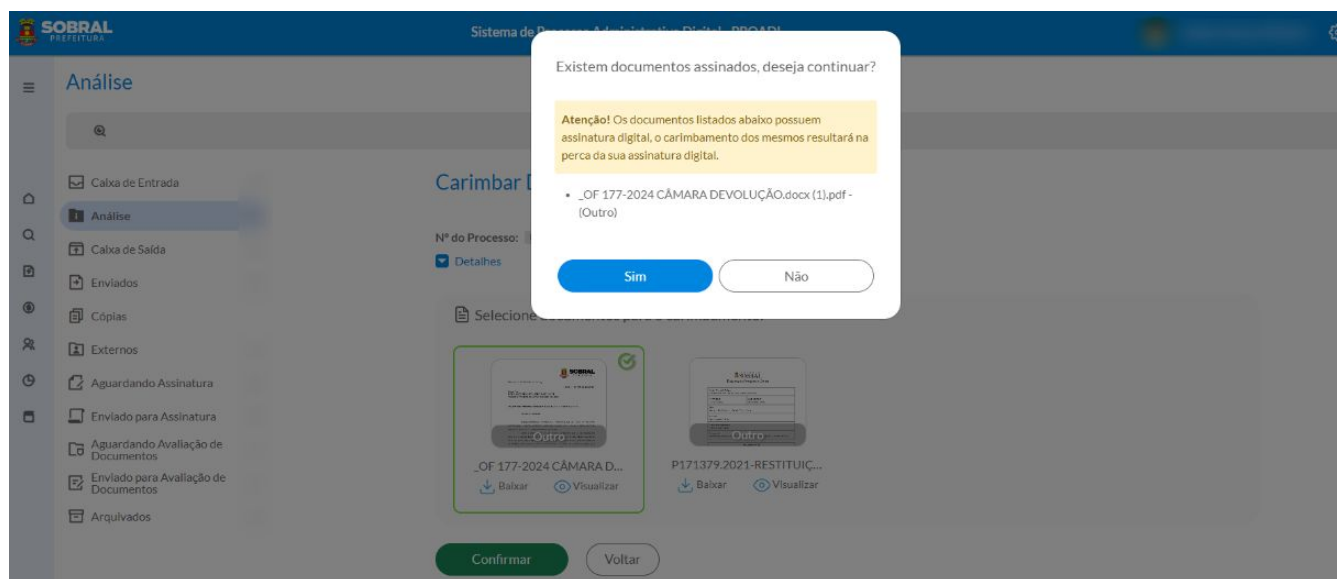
SOBRAL
PREFEITURA

Sistema de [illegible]

Análise

Caixa de Entrada
Análise
Caixa de Saída
Enviados
Cópias
Externos
Aguardando Assinatura
Enviado para Assinatura
Aguardando Avaliação de Documentos
Enviado para Avaliação de Documentos
Arquivados

Carimbar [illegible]

Nº do Processo: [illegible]

Detalhes

Selecione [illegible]

Outro
_OF 177-2024 CÂMARA D...
Baixar
Visualizar

Outro
P171379.2021-RESTITUIÇ...
Baixar
Visualizar

Confirmar
Voltar

Existem documentos assinados, deseja continuar?

Atenção! Os documentos listados abaixo possuem assinatura digital, o carimbamento dos mesmos resultará na perca da sua assinatura digital.

• _OF 177-2024 CÂMARA DEVOLUÇÃO.docx (1).pdf - (Outro)

Sim
Não